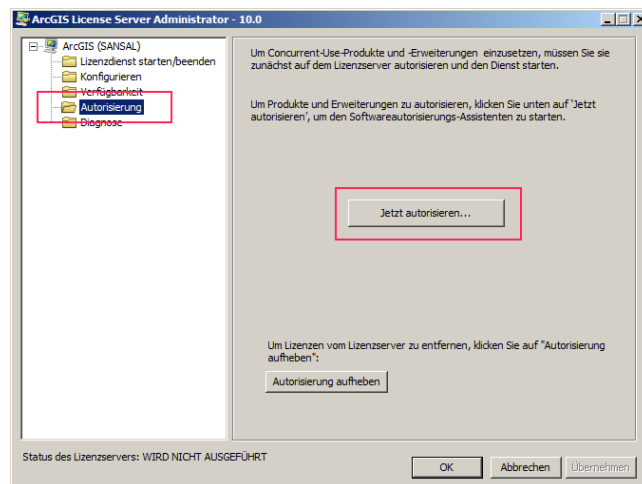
ArcGIS License Server Administrator - 10.0

ArcGIS (SANSAL)
Lizenzdienst starten/beenden
Konfigurieren
Verfügbarkeit
Autorisierung
Diagnose

Um Concurrent-Use-Produkte und -Erweiterungen einzusetzen, müssen Sie sie zunächst auf dem Lizenzserver autorisieren und den Dienst starten.

Um Produkte und Erweiterungen zu autorisieren, klicken Sie unten auf 'Jetzt autorisieren', um den Softwareautorisierungs-Assistenten zu starten.

Jetzt autorisieren...

Um Lizenzen vom Lizenzserver zu entfernen, klicken Sie auf "Autorisierung aufheben":

Autorisierung aufheben

Status des Lizenzservers: WIRD NICHT AUSGEFÜHRT

OK

Abbrechen

Übernehmen